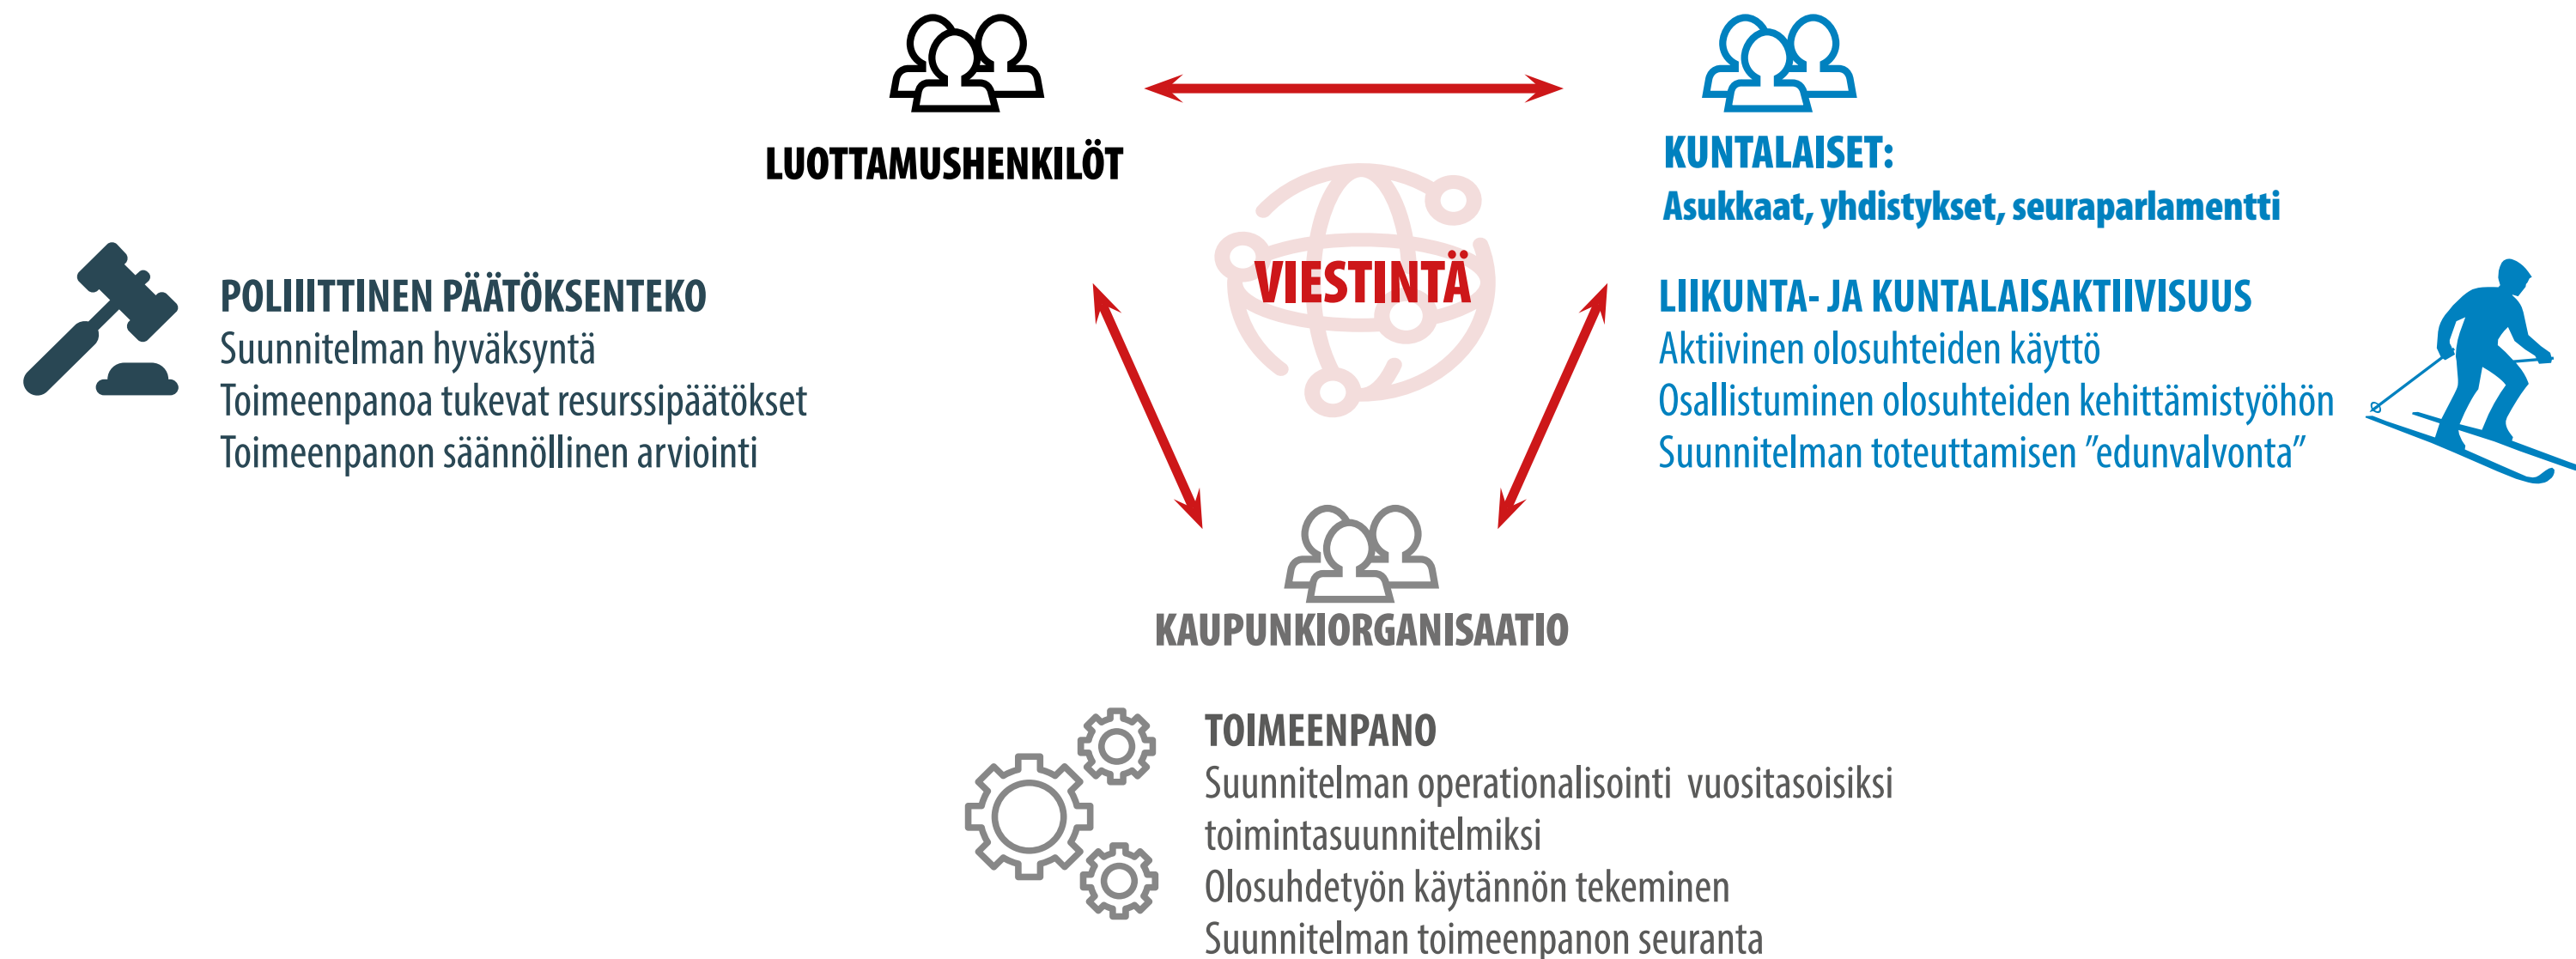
LUOTTAMUSHENKILÖT

KUNTALAISET:
Asukkaat, yhdistykset, seuraparlamentti

VIESTINTÄ

POLIIITTINEN PÄÄTÖKSENTEKO
Suunnitelman hyväksyntä
Toimeenpanoa tukevat resurssipäätökset
Toimeenpanon säännöllinen arviointi

LIIKUNTA- JA KUNTALAISAKTIIVISUUS
Aktiivinen olosuhteiden käyttö
Osallistuminen olosuhteiden kehittämistyöhön
Suunnitelman toteuttamisen "edunvalvonta"

KAUPUNKIORGANISAATIO

TOIMEENPANO
Suunnitelman operationalisointi vuositasoisiksi toimintasuunnitelmiksi
Olosuhdetyön käytännön tekeminen
Suunnitelman toimeenpanon seuranta